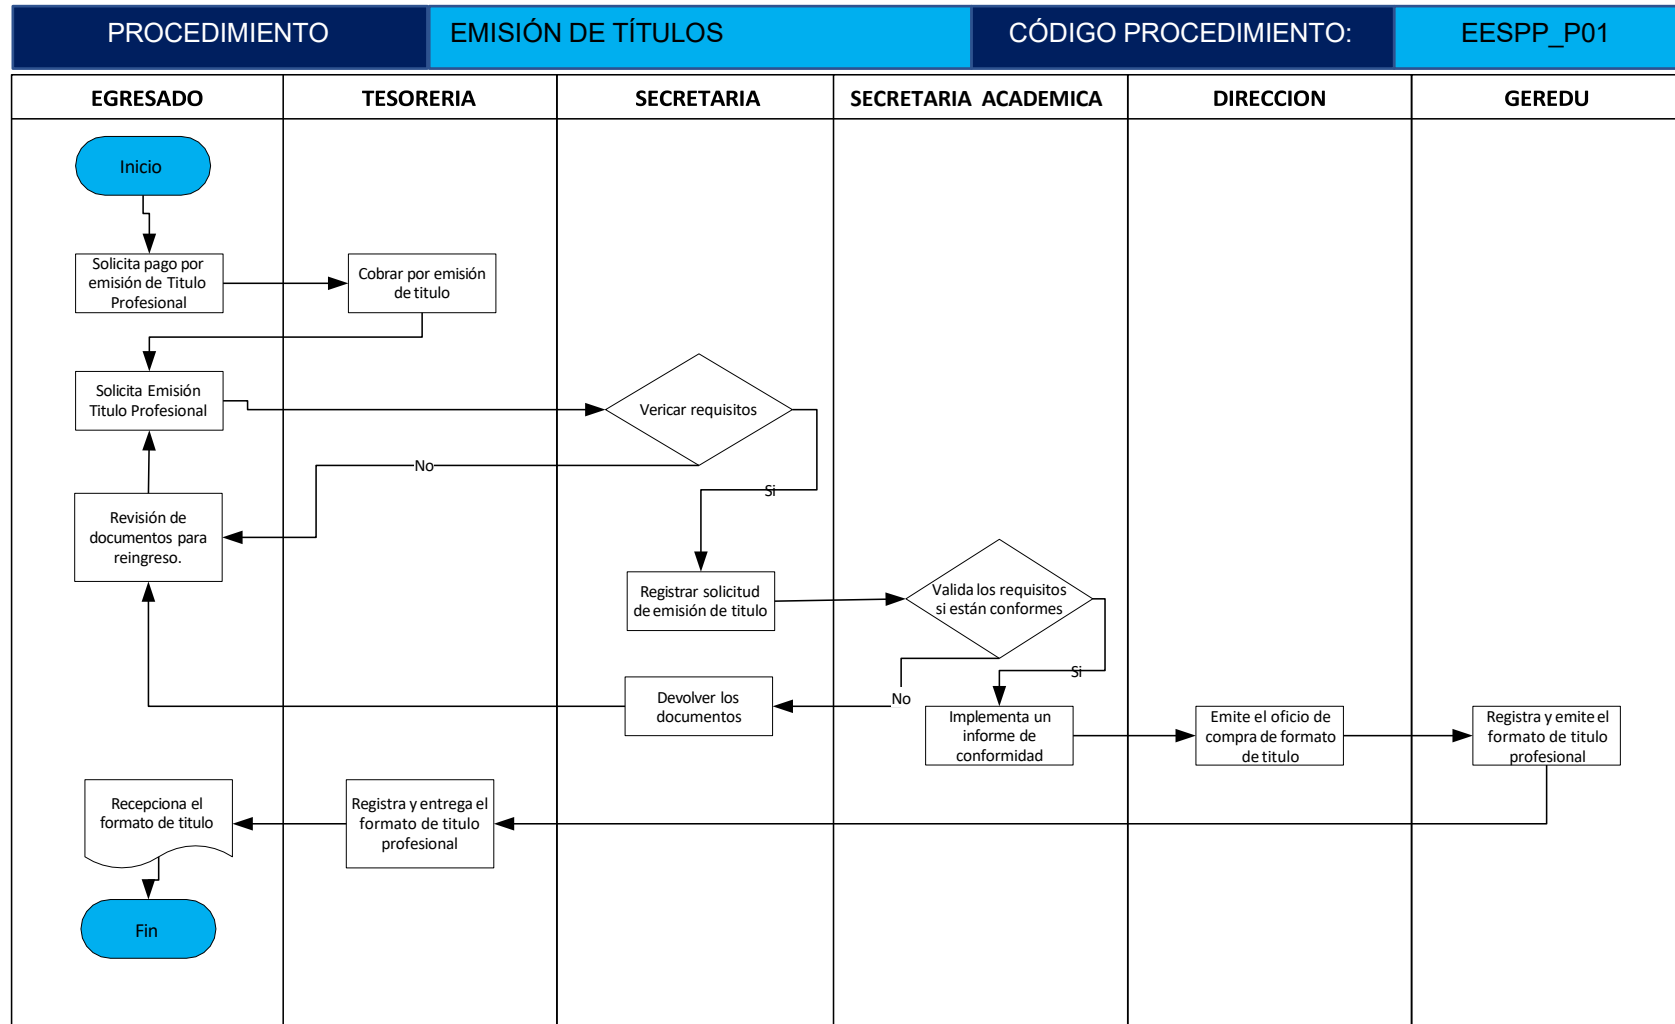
| PROCEDIMIENTO | EMISIÓN DE TÍTULOS | CÓDIGO PROCEDIMIENTO: | EESPP_P01 |
|---|---|---|---|

| EGRESADO | TESORERIA | SECRETARIA | SECRETARIA ACADEMICA | DIRECCION | GEREDU |
|---|---|---|---|---|---|

Inicio

Solicita pago por emisión de Titulo Profesional

Cobrar por emisión de titulo

Solicita Emisión Titulo Profesional

Vericar requisitos

No

Si

Revisión de documentos para reingreso.

Registrar solicitud de emisión de titulo

Valida los requisitos si están conformes

Si

No

Devolver los documentos

Implementa un informe de conformidad

Emite el oficio de compra de formato de titulo

Registra y emite el formato de titulo profesional

Recepciona el formato de titulo

Registra y entrega el formato de titulo profesional

Fin